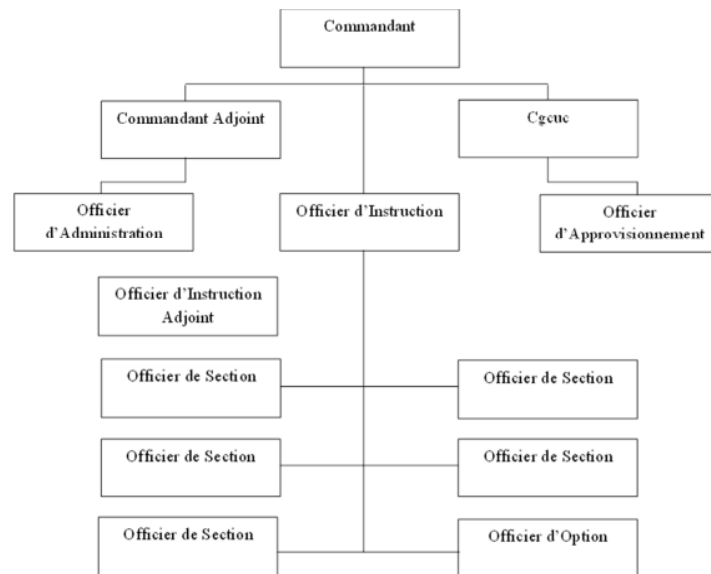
Commandant

Commandant Adjoint

Cgcuc

Officier d'Administration

Officier d'Instruction

Officier d'Approvisionnement

Officier d'Instruction Adjoint

Officier de Section

Officier de Section

Officier de Section

Officier de Section

Officier de Section

Officier d'Option